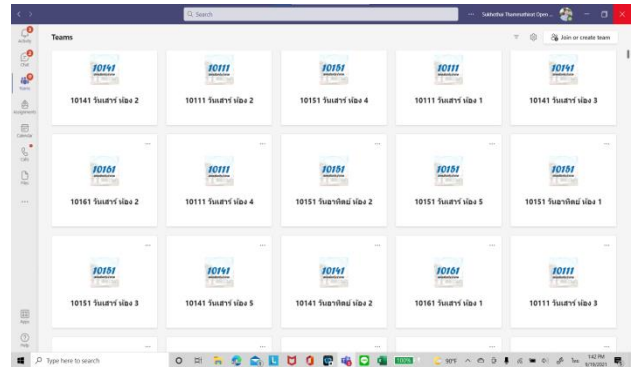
Search

Sukhotha Thammathirat Open ...

Activity

Chat

Teams

Assignments

Calendar

Calls

Files

...

Teams

Join or create team

10141
10141 วันเสาร์ ห้อง 2

10111
10111 วันเสาร์ ห้อง 2

10151
10151 วันเสาร์ ห้อง 4

10111
10111 วันเสาร์ ห้อง 1

10141
10141 วันเสาร์ ห้อง 3

10161
10161 วันเสาร์ ห้อง 2

10111
10111 วันเสาร์ ห้อง 4

10151
10151 วันอาทิตย์ ห้อง 2

10151
10151 วันเสาร์ ห้อง 5

10151
10151 วันอาทิตย์ ห้อง 1

10151
10151 วันเสาร์ ห้อง 3

10141
10141 วันเสาร์ ห้อง 5

10141
10141 วันอาทิตย์ ห้อง 2

10161
10161 วันเสาร์ ห้อง 1

10111
10111 วันเสาร์ ห้อง 3

Apps

Help

Type here to search

100%

90°F

ENG

1:42 PM
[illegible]